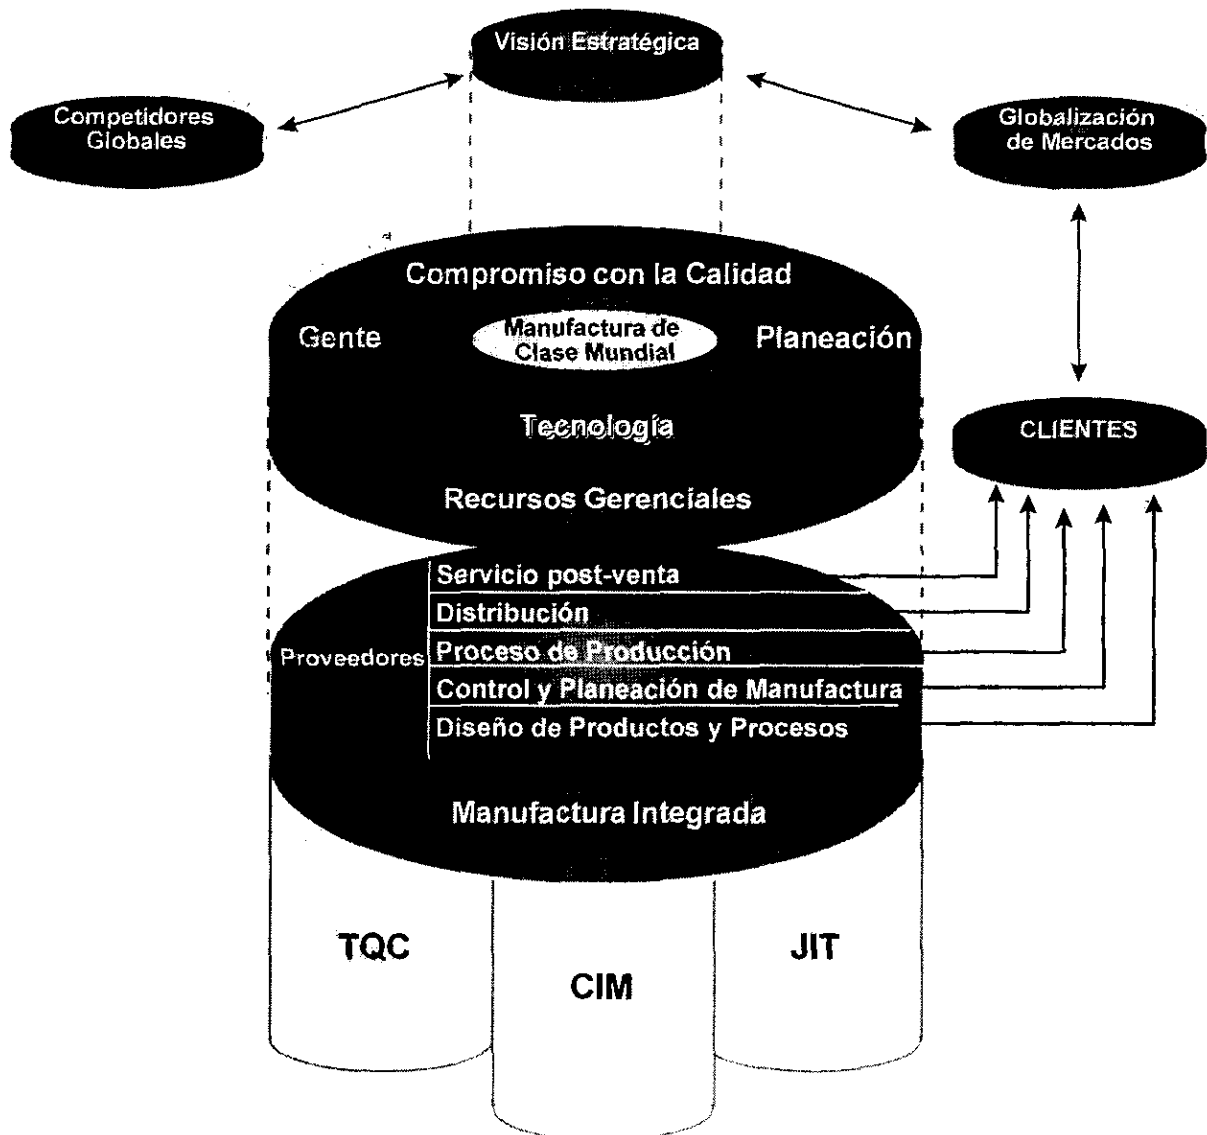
Visión Estratégica

Competidores Globales

Globalización de Mercados

Compromiso con la Calidad

Gente

Manufactura de Clase Mundial

Planeación

Tecnología

CLIENTES

Recursos Gerenciales

Servicio post-venta

Distribución

Proveedores

Proceso de Producción

Control y Planeación de Manufactura

Diseño de Productos y Procesos

Manufactura Integrada

TQC

CIM

JIT